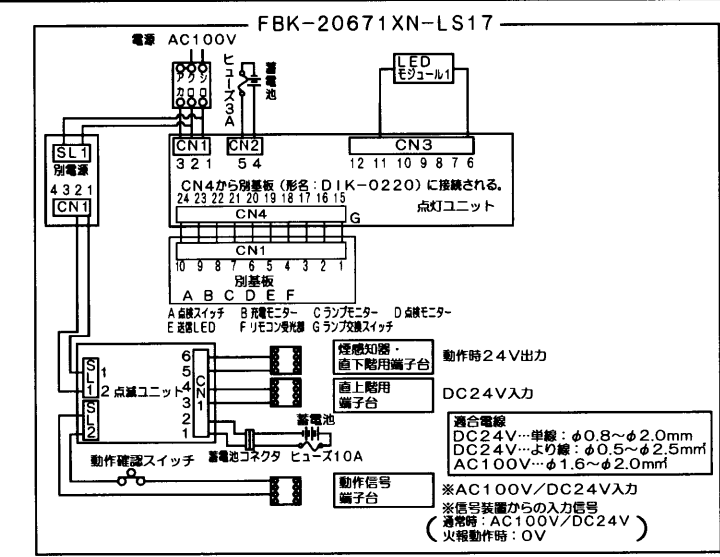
FBK-20671XN-LS17

電源 AC100V

アク シ
カ ロ ロ

ヒューズ3A

蓄電池

LED
モジュール1

CN1
3 2 1

CN2
5 4

CN3
12 11 10 9 8 7 6

SL1
別電源
4 3 2 1
CN1

CN4から別基板（形名：DIK-0220）に接続される。
24 23 22 21 20 19 18 17 16 15
点灯ユニット

CN4
G

CN1
10 9 8 7 6 5 4 3 2 1
別基板
A B C D E F

A 点検スイッチ　B 充電モニター　C ランプモニター　D 点検モニター
E 送信LED　F リモコン受光部　G ランプ交換スイッチ

SL1 1
SL2 2
点滅ユニット

CN1
6
5
4
3
2
1

煙感知器・
直下階用端子台

動作時24V出力

直上階用
端子台

DC24V入力

蓄電池

蓄電池コネクタ　ヒューズ10A

動作確認スイッチ

適合電線
DC24V…単線：$\phi$0.8～$\phi$2.0mm
DC24V…より線：$\phi$0.5～$\phi$2.5mm²
AC100V…$\phi$1.6～$\phi$2.0mm²

動作信号
端子台

※AC100V／DC24V入力
※信号装置からの入力信号
通常時：AC100V／DC24V
火報動作時：0V